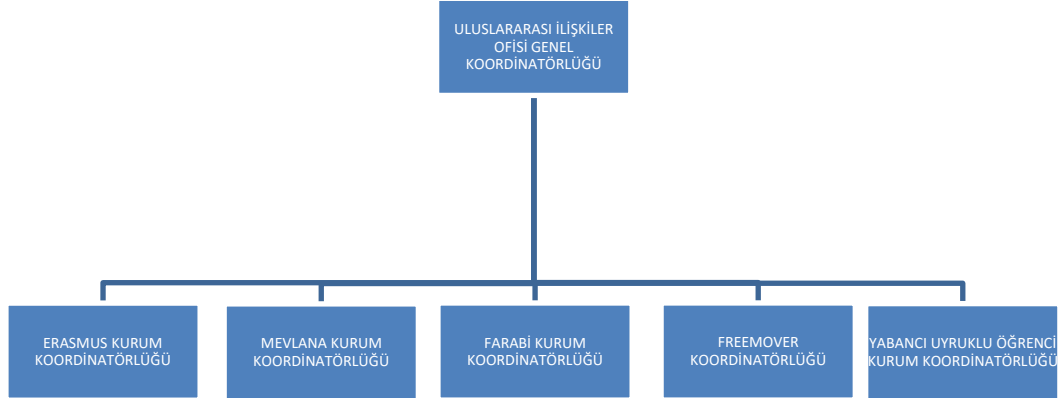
ULUSLARARASI İLİŞKİLER OFİSİ GENEL KOORDİNATÖRLÜĞÜ

ERASMUS KURUM KOORDİNATÖRLÜĞÜ

MEVLANA KURUM KOORDİNATÖRLÜĞÜ

FARABİ KURUM KOORDİNATÖRLÜĞÜ

FREEMOVER KOORDİNATÖRLÜĞÜ

YABANCI UYRUKLU ÖĞRENCİ KURUM KOORDİNATÖRLÜĞÜ